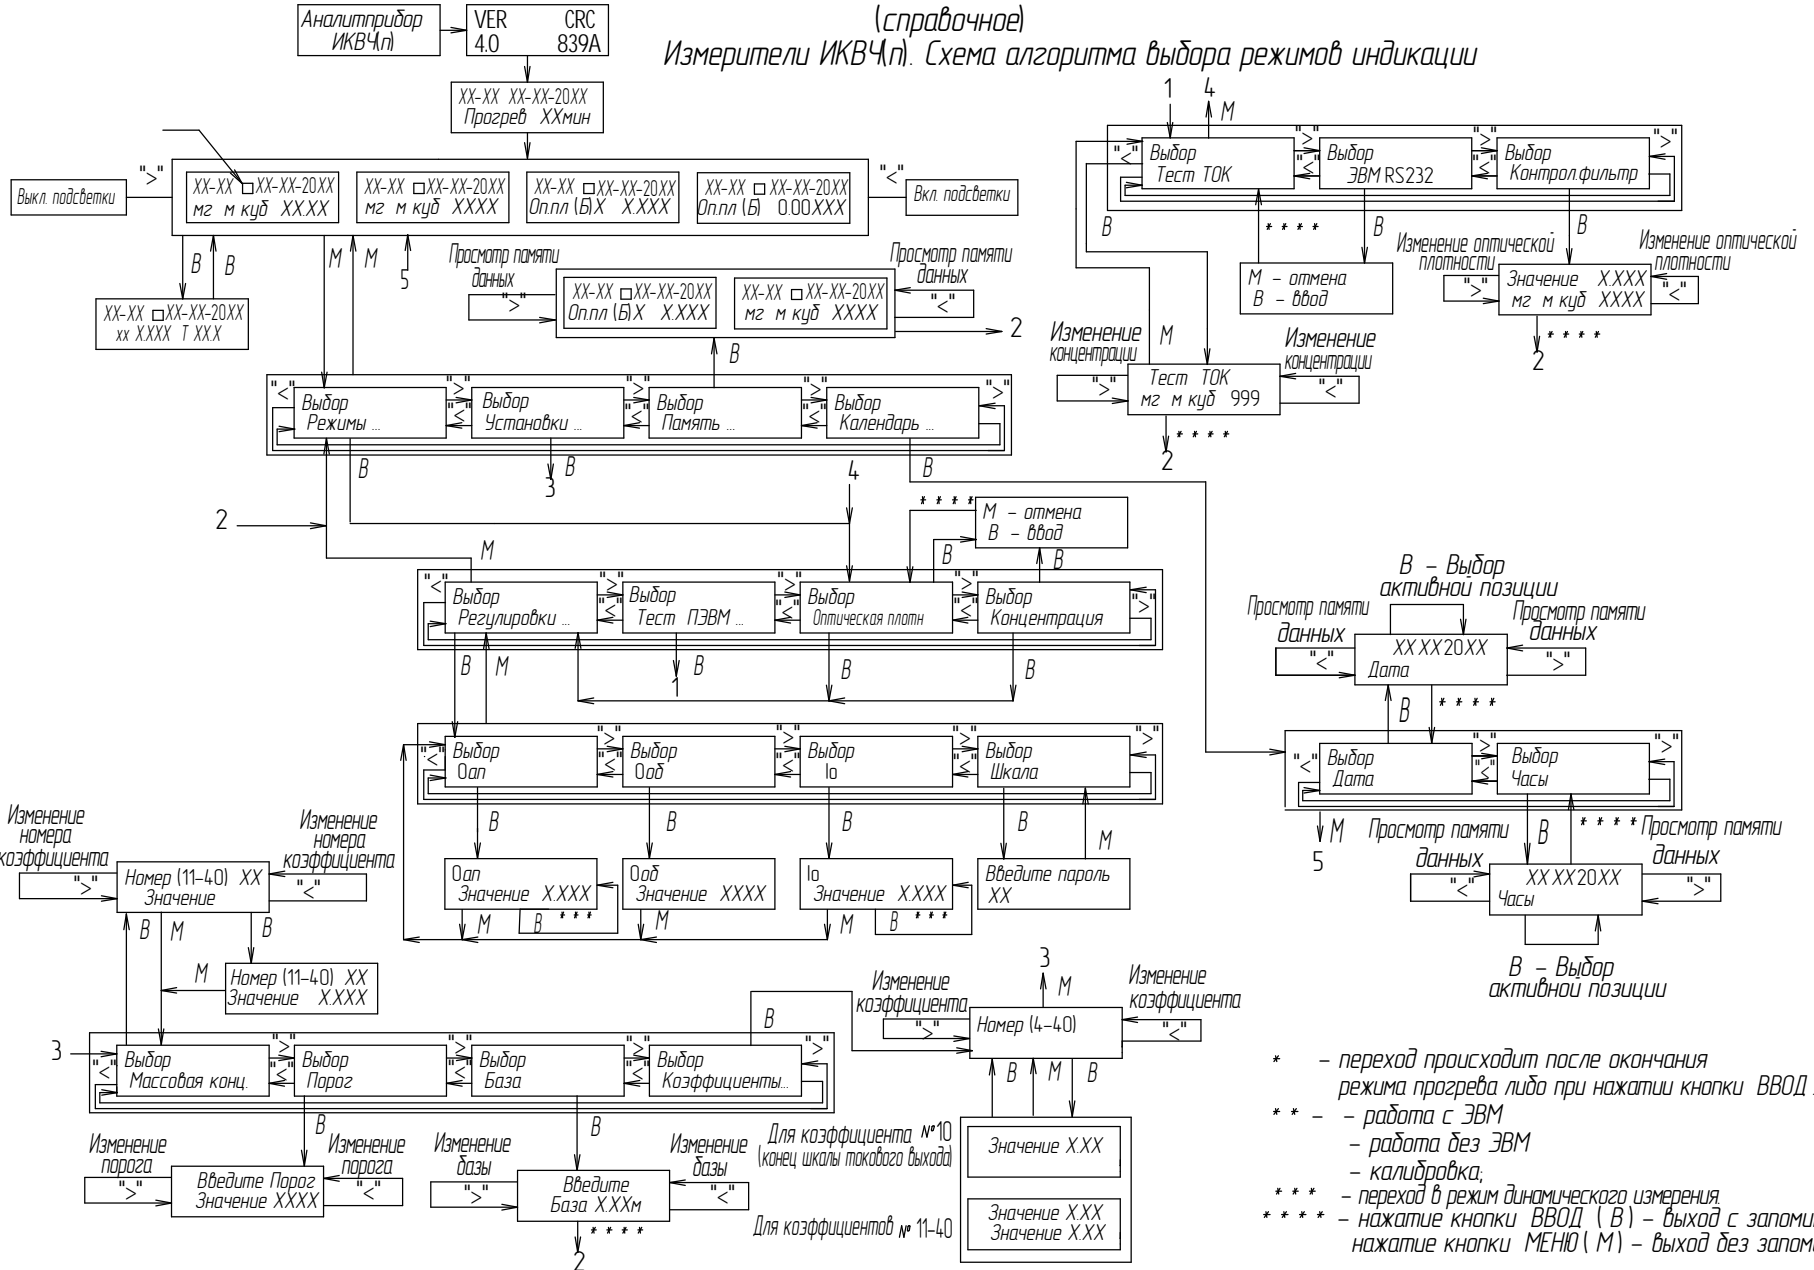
(справочное)
Измерители ИКВЧ(п). Схема алгоритма выбора режимов индикации

Аналитприбор ИКВЧ(п)

VER 4.0 CRC 839A

XX-XX XX-XX-20XX
Прогрев XXмин

">"
Выкл. подсветки

XX-XX □XX-XX-20XX
мг м куб XX.XXX

XX-XX □XX-XX-20XX
мг м куб XXXX

XX-XX □XX-XX-20XX
Оп.пл (Б)X X.XXX

XX-XX □XX-XX-20XX
Оп.пл (Б) 0.00XXX

"<"
Вкл. подсветки

В В М М 5

XX-XX □XX-XX-20XX
xx X.XXX T XX.X

Просмотр памяти данных ">"

XX-XX □XX-XX-20XX
Оп.пл (Б)X X.XXX

XX-XX □XX-XX-20XX
мг м куб XXXX

Просмотр памяти данных "<"

2

В

"<" Выбор Режимы ... ">" "<" Выбор Установки ... ">" "<" Выбор Память ... ">" "<" Выбор Календарь ... ">"

В 3 В В 4

2

* * * *
М – отмена
В – ввод

М В В

"<" Выбор Регулировки ... ">" "<" Выбор Тест ПЭВМ ... ">" "<" Выбор Оптическая плотн ">" "<" Выбор Концентрация ">"

В М 1 В В В

"<" Выбор 0ап ">" "<" Выбор 0об ">" "<" Выбор Io ">" "<" Выбор Шкала ">"

В В В В М

0ап
Значение X.XXX
М В * * *

0об
Значение XXXX
М

Io
Значение X.XXX
М В * * *

Введите пароль
XX

Изменение номера коэффициента ">"
Номер (11–40) XX
Значение
Изменение номера коэффициента "<"

В М В М

Номер (11–40) XX
Значение X.XXX

3

"<" Выбор Массовая конц. ">" "<" Выбор Порог ">" "<" Выбор База ">" "<" Выбор Коэффициенты... ">"

В В В

Изменение порога ">"
Введите Порог
Значение XXXX
Изменение порога "<"

Изменение базы ">"
Введите
База X.XXм
* * * *
Изменение базы "<"

2

3
М

Изменение коэффициента ">"
Номер (4–40)
Изменение коэффициента "<"

В М В

Для коэффициента №10 (конец шкалы токового выхода)
Значение X.XX

Для коэффициентов № 11–40
Значение X.XX
Значение X.XX

1 4 М

"<" Выбор Тест ТОК ">" "<" Выбор ЭВМ RS232 ">" "<" Выбор Контрол.фильтр ">"

В * * * * В В

М – отмена
В – ввод

Изменение оптической плотности ">"
Значение X.XXX
мг м куб XXXX
Изменение оптической плотности "<"
* * * *
2

Изменение концентрации ">"
М
Тест ТОК
мг м куб 999
Изменение концентрации "<"
* * * *
2

В – Выбор активной позиции

Просмотр памяти данных "<"
XX.XX.20XX
Дата
Просмотр памяти данных ">"

В * * * *

"<" Выбор Дата ">" "<" Выбор Часы ">"

М 5
Просмотр памяти данных "<"
В * * * *
XX.XX.20XX
Часы
Просмотр памяти данных ">"

В – Выбор активной позиции

* – переход происходит после окончания режима прогрева либо при нажатии кнопки ВВОД
* * – – работа с ЭВМ
– работа без ЭВМ
– калибровка;
* * * – переход в режим динамического измерения.
* * * * – нажатие кнопки ВВОД ( В ) – выход с запоми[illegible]
нажатие кнопки МЕНЮ ( М ) – выход без запом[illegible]